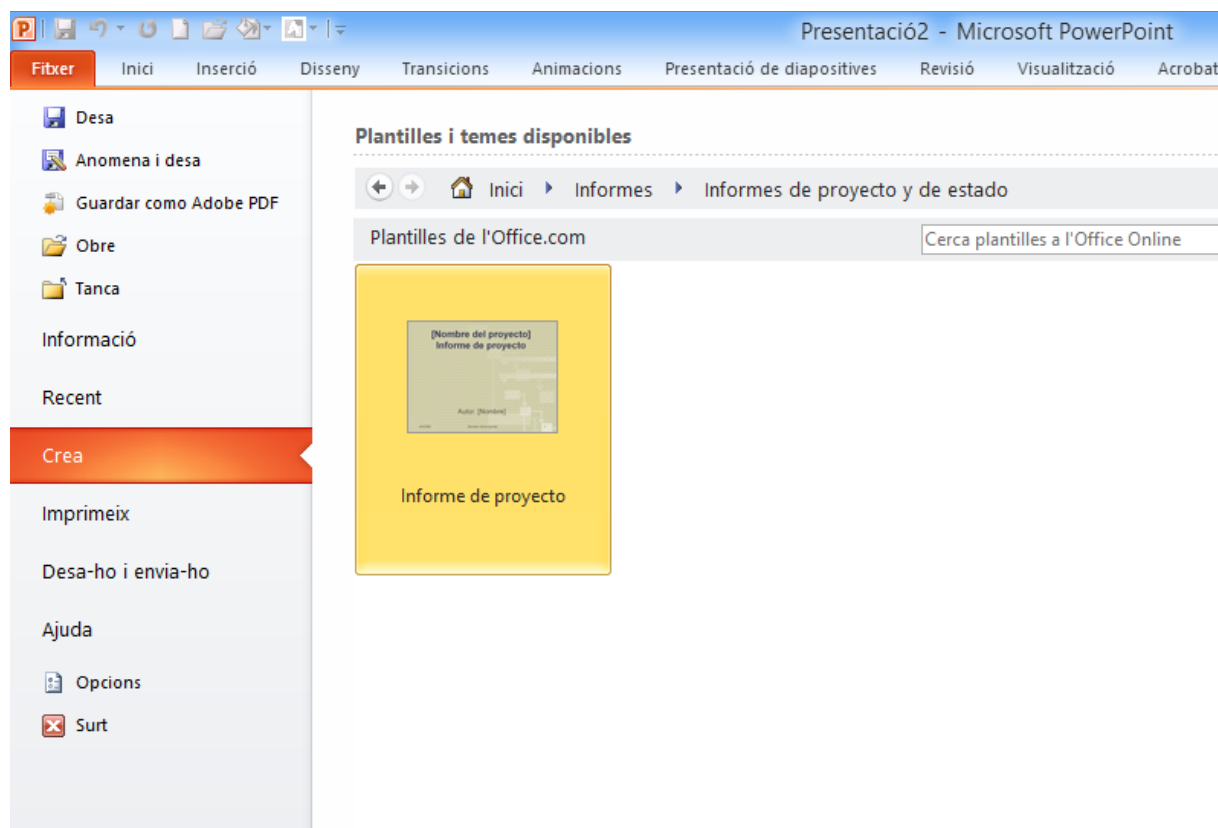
Presentació2 - Microsoft PowerPoint

Fitxer | Inici | Inserció | Disseny | Transicions | Animacions | Presentació de diapositives | Revisió | Visualització | Acrobat

Desa
Anomena i desa
Guardar como Adobe PDF
Obre
Tanca
Informació
Recent
Crea
Imprimeix
Desa-ho i envia-ho
Ajuda
Opcions
Surt

Plantilles i temes disponibles

Inici ▸ Informes ▸ Informes de proyecto y de estado

Plantilles de l'Office.com

Cerca plantilles a l'Office Online

[Nombre del proyecto]
Informe de proyecto

Autor: [Nombre]

Informe de proyecto